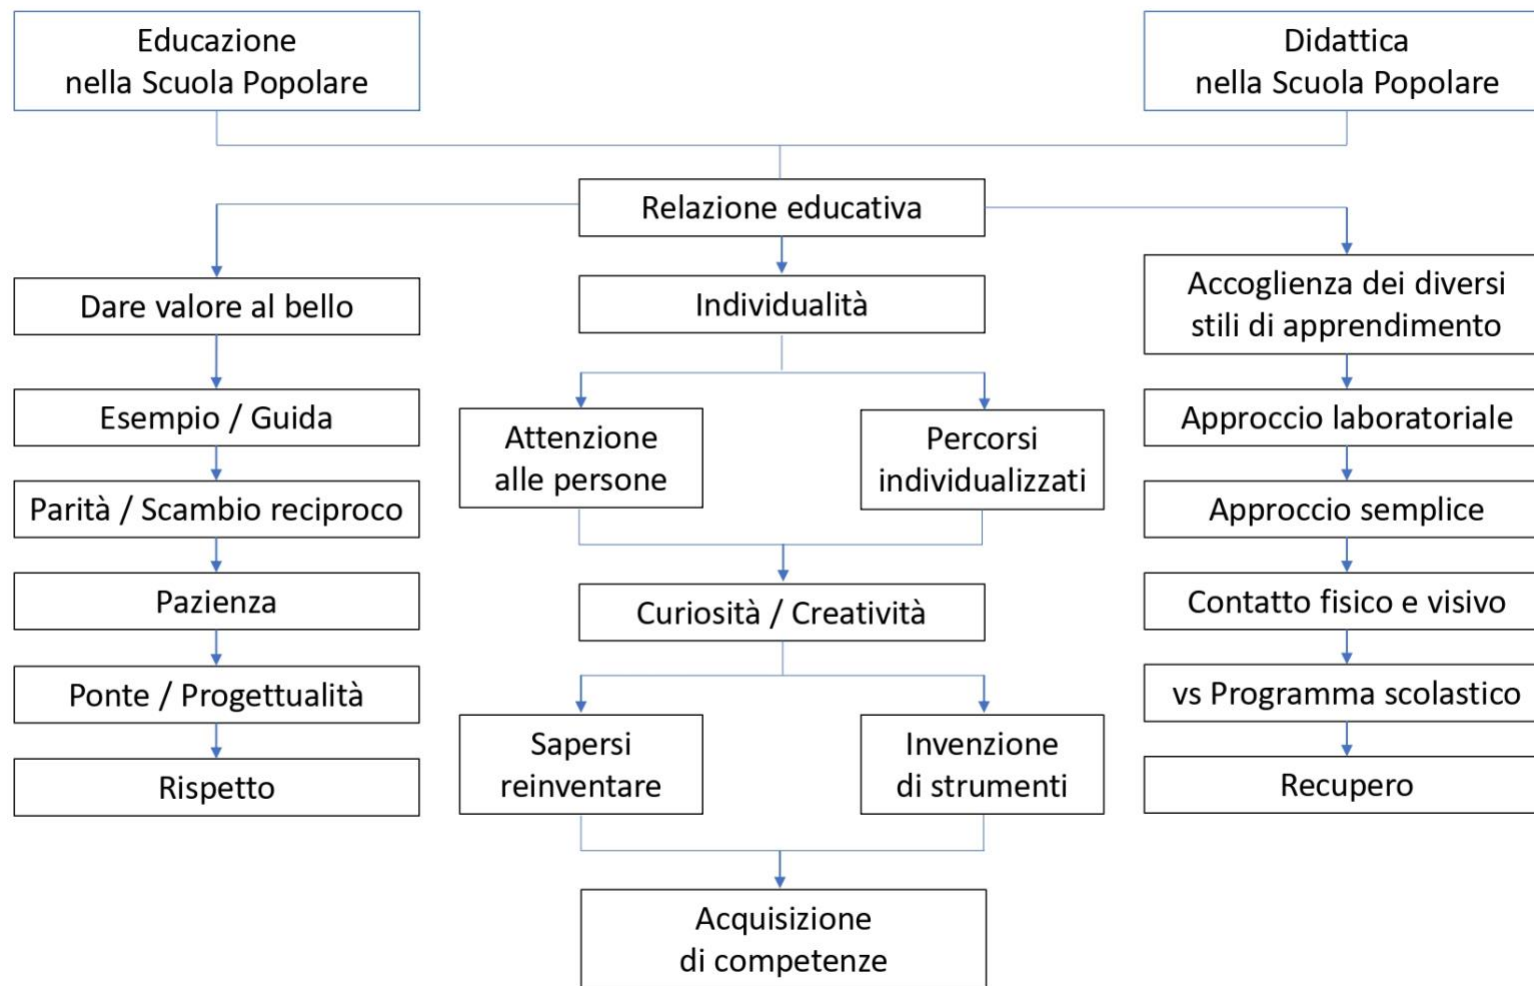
Educazione nella Scuola Popolare

Didattica nella Scuola Popolare

Relazione educativa

Dare valore al bello

Esempio / Guida

Parità / Scambio reciproco

Pazienza

Ponte / Progettualità

Rispetto

Individualità

Attenzione alle persone

Percorsi individualizzati

Curiosità / Creatività

Sapersi reinventare

Invenzione di strumenti

Acquisizione di competenze

Accoglienza dei diversi stili di apprendimento

Approccio laboratoriale

Approccio semplice

Contatto fisico e visivo

vs Programma scolastico

Recupero